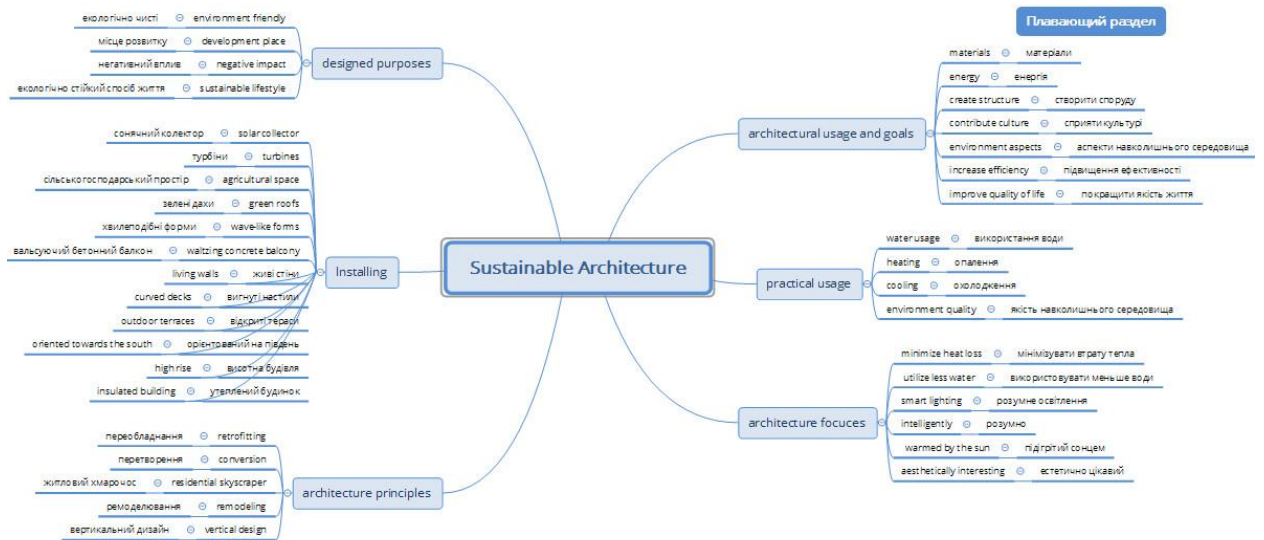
Плавающий раздел

Sustainable Architecture

designed purposes
екологічно чисті ⊖ environment friendly
місце розвитку ⊖ development place
негативний вплив ⊖ negative impact
екологічно стійкий спосіб життя ⊖ sustainable lifestyle

Installing
сонячний колектор ⊖ solar collector
турбіни ⊖ turbines
сільськогосподарський простір ⊖ agricultural space
зелені дахи ⊖ green roofs
хвилеподібні форми ⊖ wave-like forms
вальсуючий бетонний балкон ⊖ waltzing concrete balcony
living walls ⊖ живі стіни
curved decks ⊖ вигнуті настили
outdoor terraces ⊖ відкриті тераси
oriented towards the south ⊖ орієнтований на південь
high rise ⊖ висотна будівля
insulated building ⊖ утеплений будинок

architecture principles
переобладнання ⊖ retrofitting
перетворення ⊖ conversion
житловий хмарочос ⊖ residential skyscraper
ремоделювання ⊖ remodeling
вертикальний дизайн ⊖ vertical design

architectural usage and goals
materials ⊖ матеріали
energy ⊖ енергія
create structure ⊖ створити споруду
contribute culture ⊖ сприяти культурі
environment aspects ⊖ аспекти навколишнього середовища
increase efficiency ⊖ підвищення ефективності
improve quality of life ⊖ покращити якість життя

practical usage
water usage ⊖ використання води
heating ⊖ опалення
cooling ⊖ охолодження
environment quality ⊖ якість навколишнього середовища

architecture focuces
minimize heat loss ⊖ мінімізувати втрату тепла
utilize less water ⊖ використовувати меньше води
smart lighting ⊖ розумне освітлення
intelligently ⊖ розумно
warmed by the sun ⊖ підігрітий сонцем
aesthetically interesting ⊖ естетично цікавий